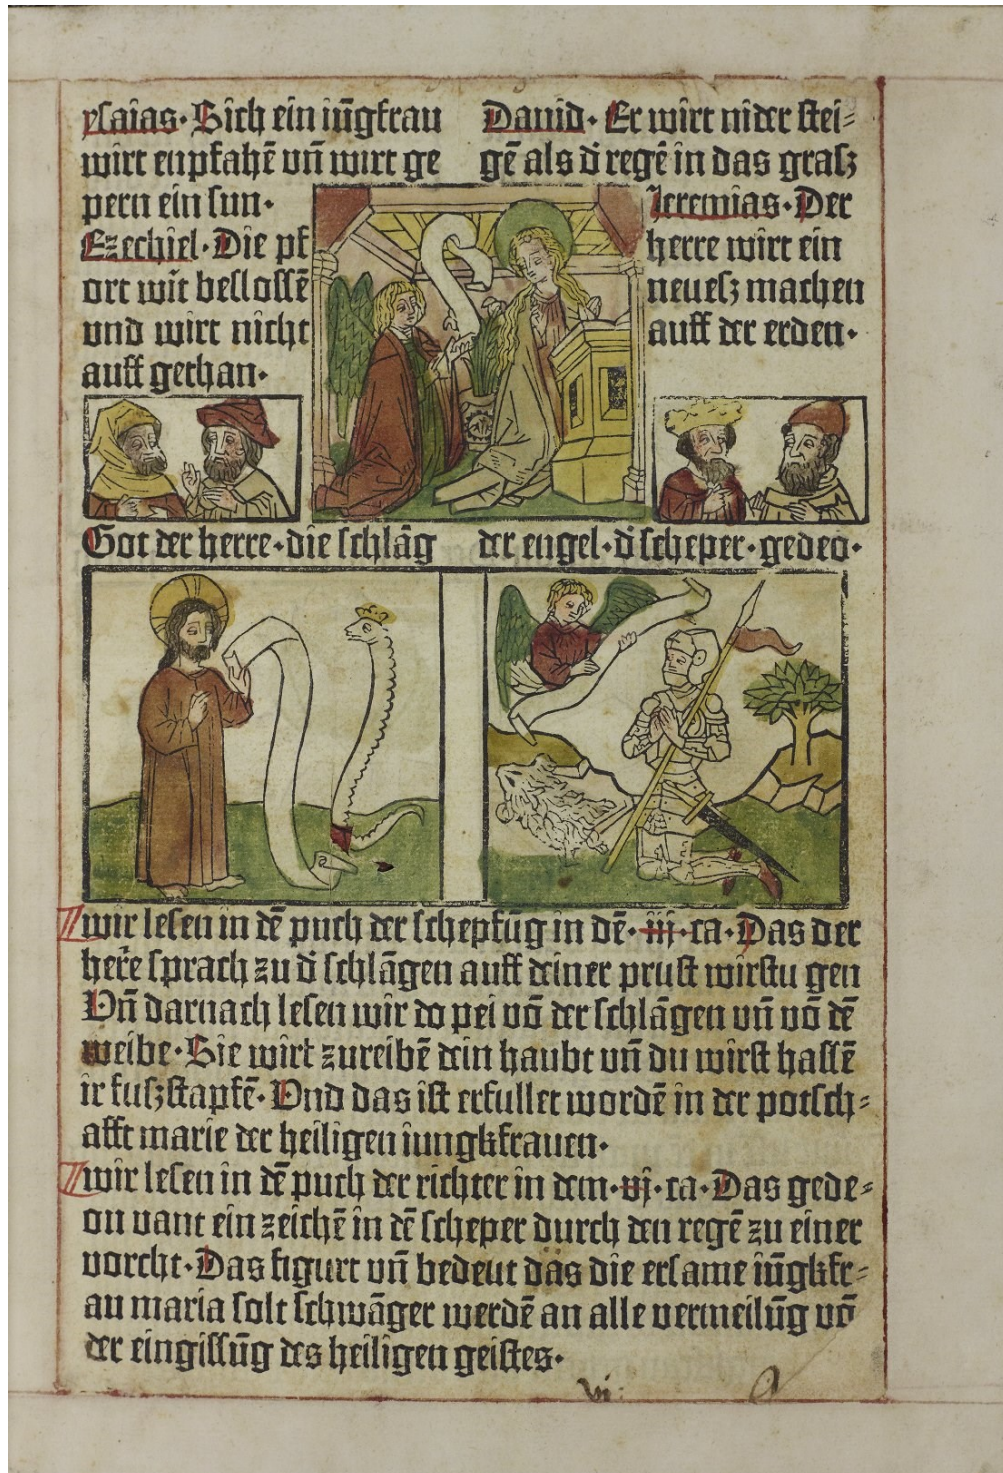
ysaias·Sich ein iūgfrau wirt enpfahē vñ wirt ge pern ein sun·

Ezechiel·Die pforte wirt bessossē und wirt nicht auff gethan·

Dauid·Er wirt nider stei gē als d̄ regē in das gras·

Jeremias·Der herre wirt ein neuesz machen auff der erden·

Got der herre·die schläg

der engel·d̄ scheper·gedeo·

Wir lesen in dē puch der schepfūg in dē·iij·ca·Das der herre sprach zu d̄ schlāgen auff deiner prust wirstu gen Vñ darnach lesen wir do pei vō der schlāgen vñ vō dē weibe·Sie wirt zureibē dein haubt vñ du wirst hallē ir fuszstapfē·Vnd das ist erfullet wordē in der potschafft marie der heiligen iungkfrauen·

Wir lesen in dē puch der richter in dem·vj·ca·Das gedeon vant ein zeichē in dē scheper durch den regē zu einer vorcht·Das figurt vñ bedeut das die ersame iūgkfrau maria solt schwāger werdē an alle vermeilūg vō der eingissūg des heiligen geistes·

vi a